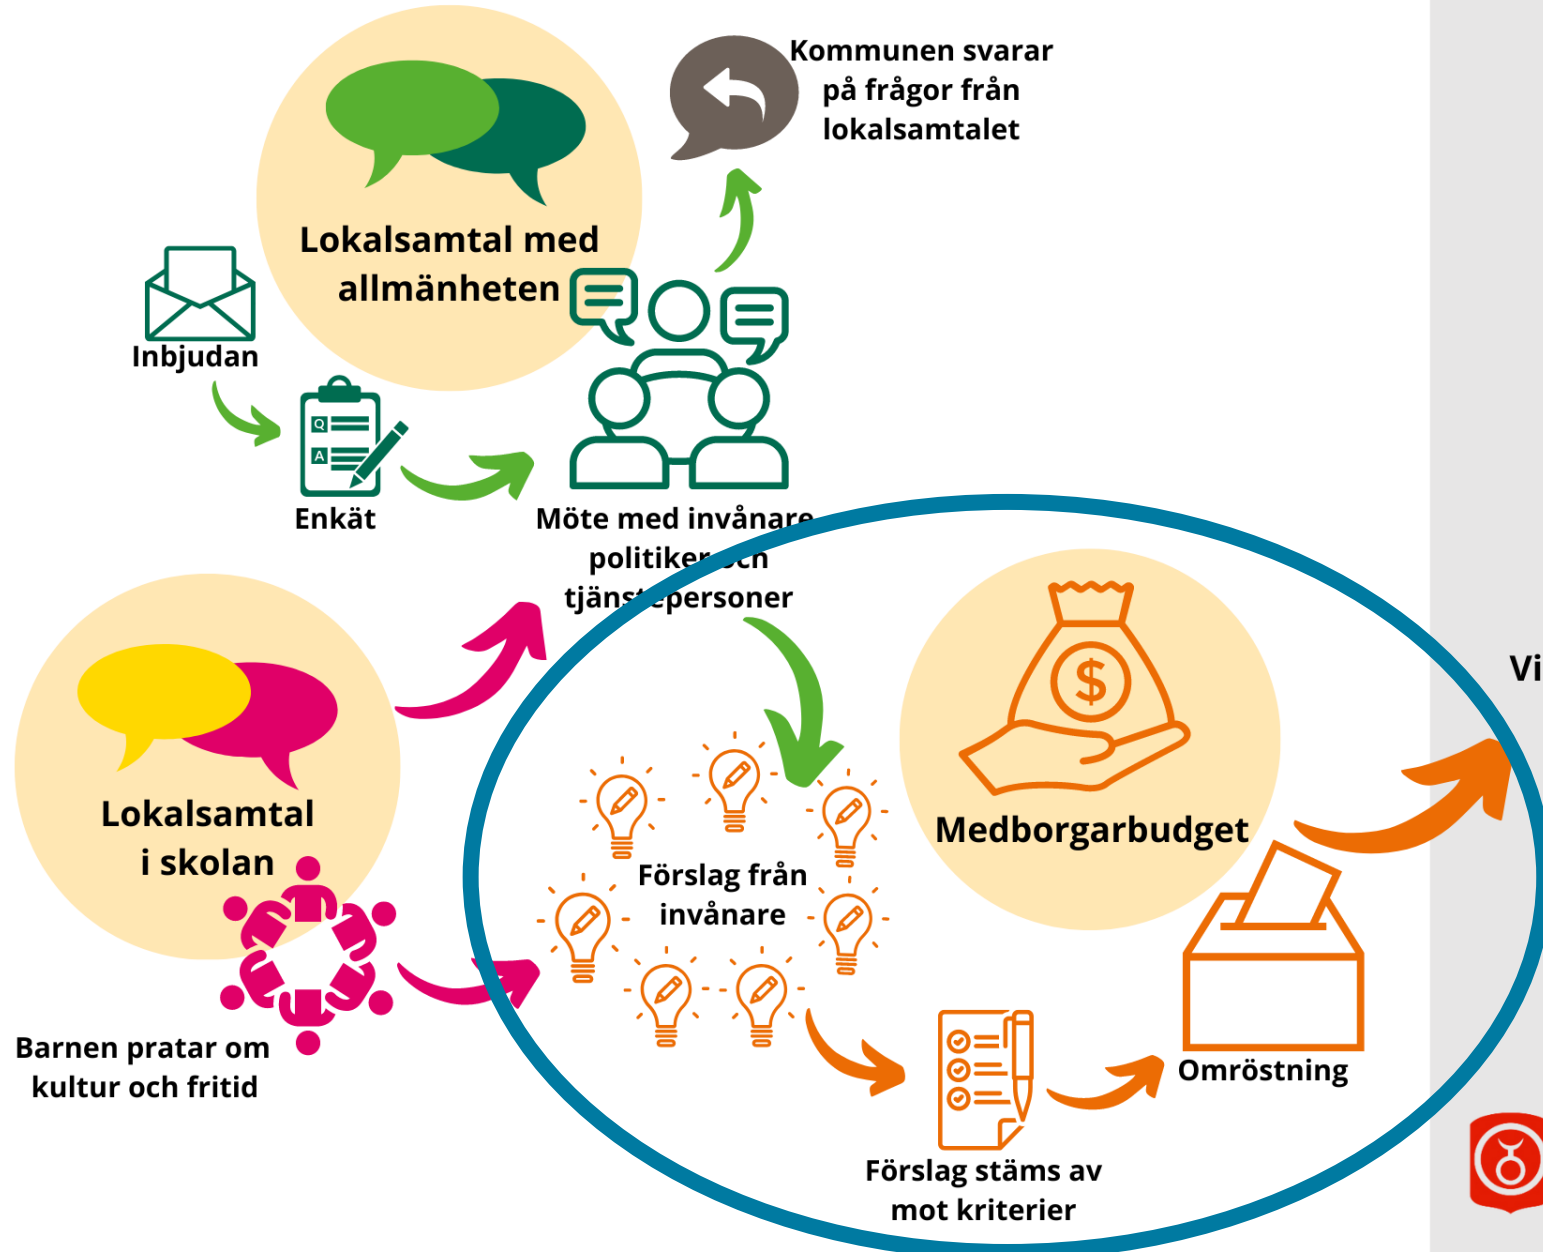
Kommunen svarar på frågor från lokalsamtalet

Lokalsamtal med allmänheten

Inbjudan

Enkät

Q

A

Möte med invånare politiker och tjänstepersoner

Lokalsamtal i skolan

Barnen pratar om kultur och fritid

Medborgarbudget

$

Förslag från invånare

Förslag stäms av mot kriterier

Omröstning

Vi